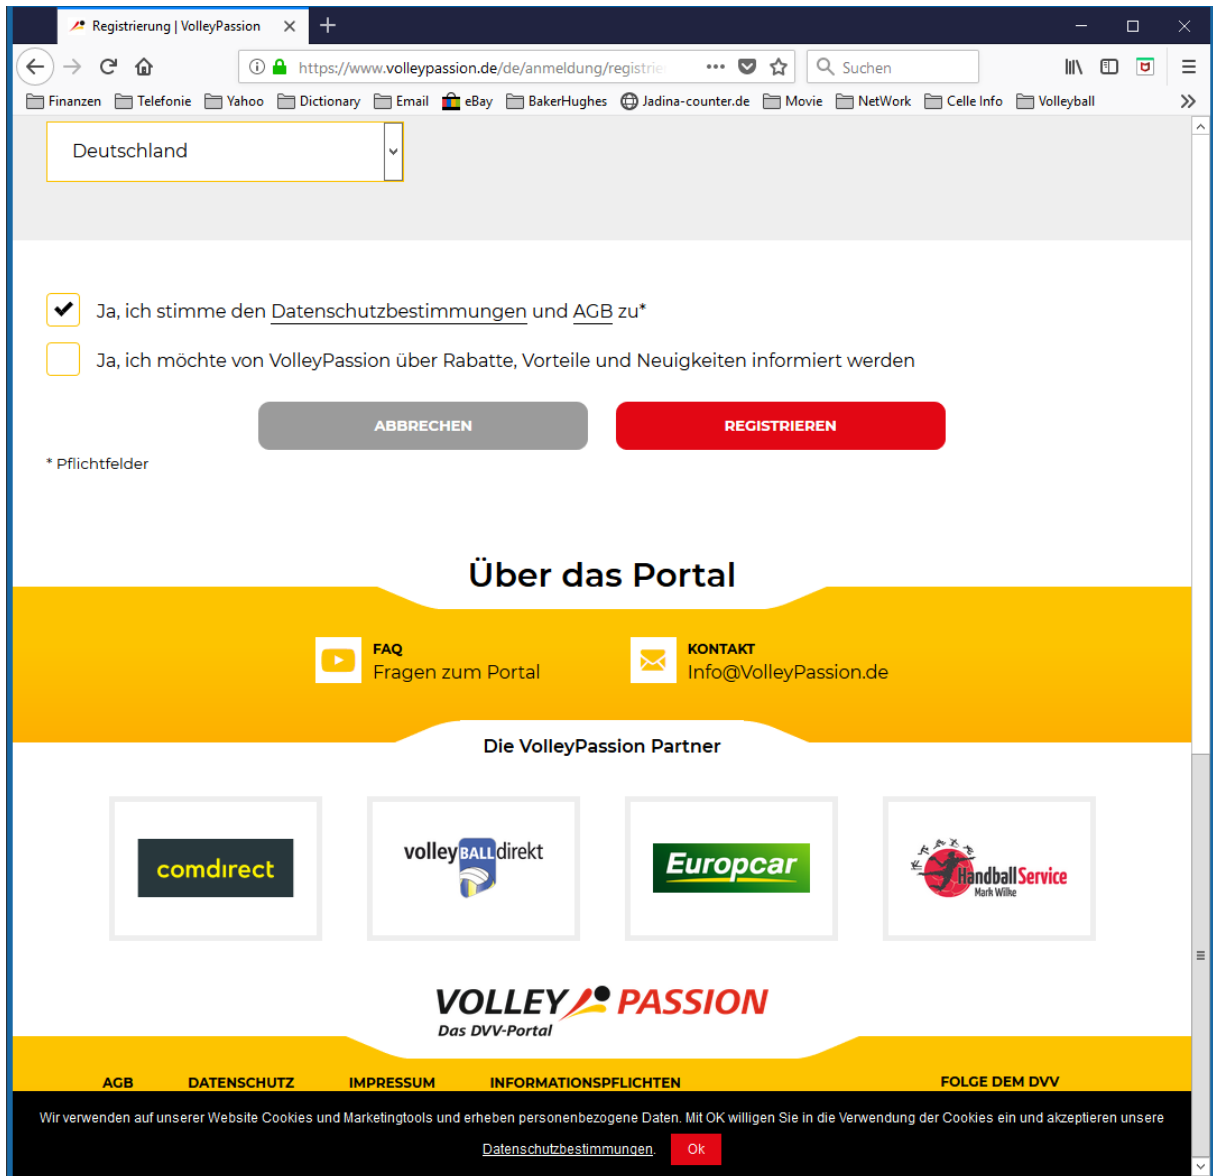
Registrierung | VolleyPassion

https://www.volleypassion.de/de/anmeldung/registrie

Suchen

Finanzen Telefonie Yahoo Dictionary Email eBay BakerHughes Jadina-counter.de Movie NetWork Celle Info Volleyball

Deutschland

Ja, ich stimme den Datenschutzbestimmungen und AGB zu*

Ja, ich möchte von VolleyPassion über Rabatte, Vorteile und Neuigkeiten informiert werden

ABBRECHEN

REGISTRIEREN

* Pflichtfelder

Über das Portal

FAQ
Fragen zum Portal

KONTAKT
Info@VolleyPassion.de

Die VolleyPassion Partner

comdirect

volley BALL direkt

Europcar

Handball Service
Mark Wilke

VOLLEY PASSION
Das DVV-Portal

AGB DATENSCHUTZ IMPRESSUM INFORMATIONSPFLICHTEN FOLGE DEM DVV

Wir verwenden auf unserer Website Cookies und Marketingtools und erheben personenbezogene Daten. Mit OK willigen Sie in die Verwendung der Cookies ein und akzeptieren unsere Datenschutzbestimmungen.

Ok